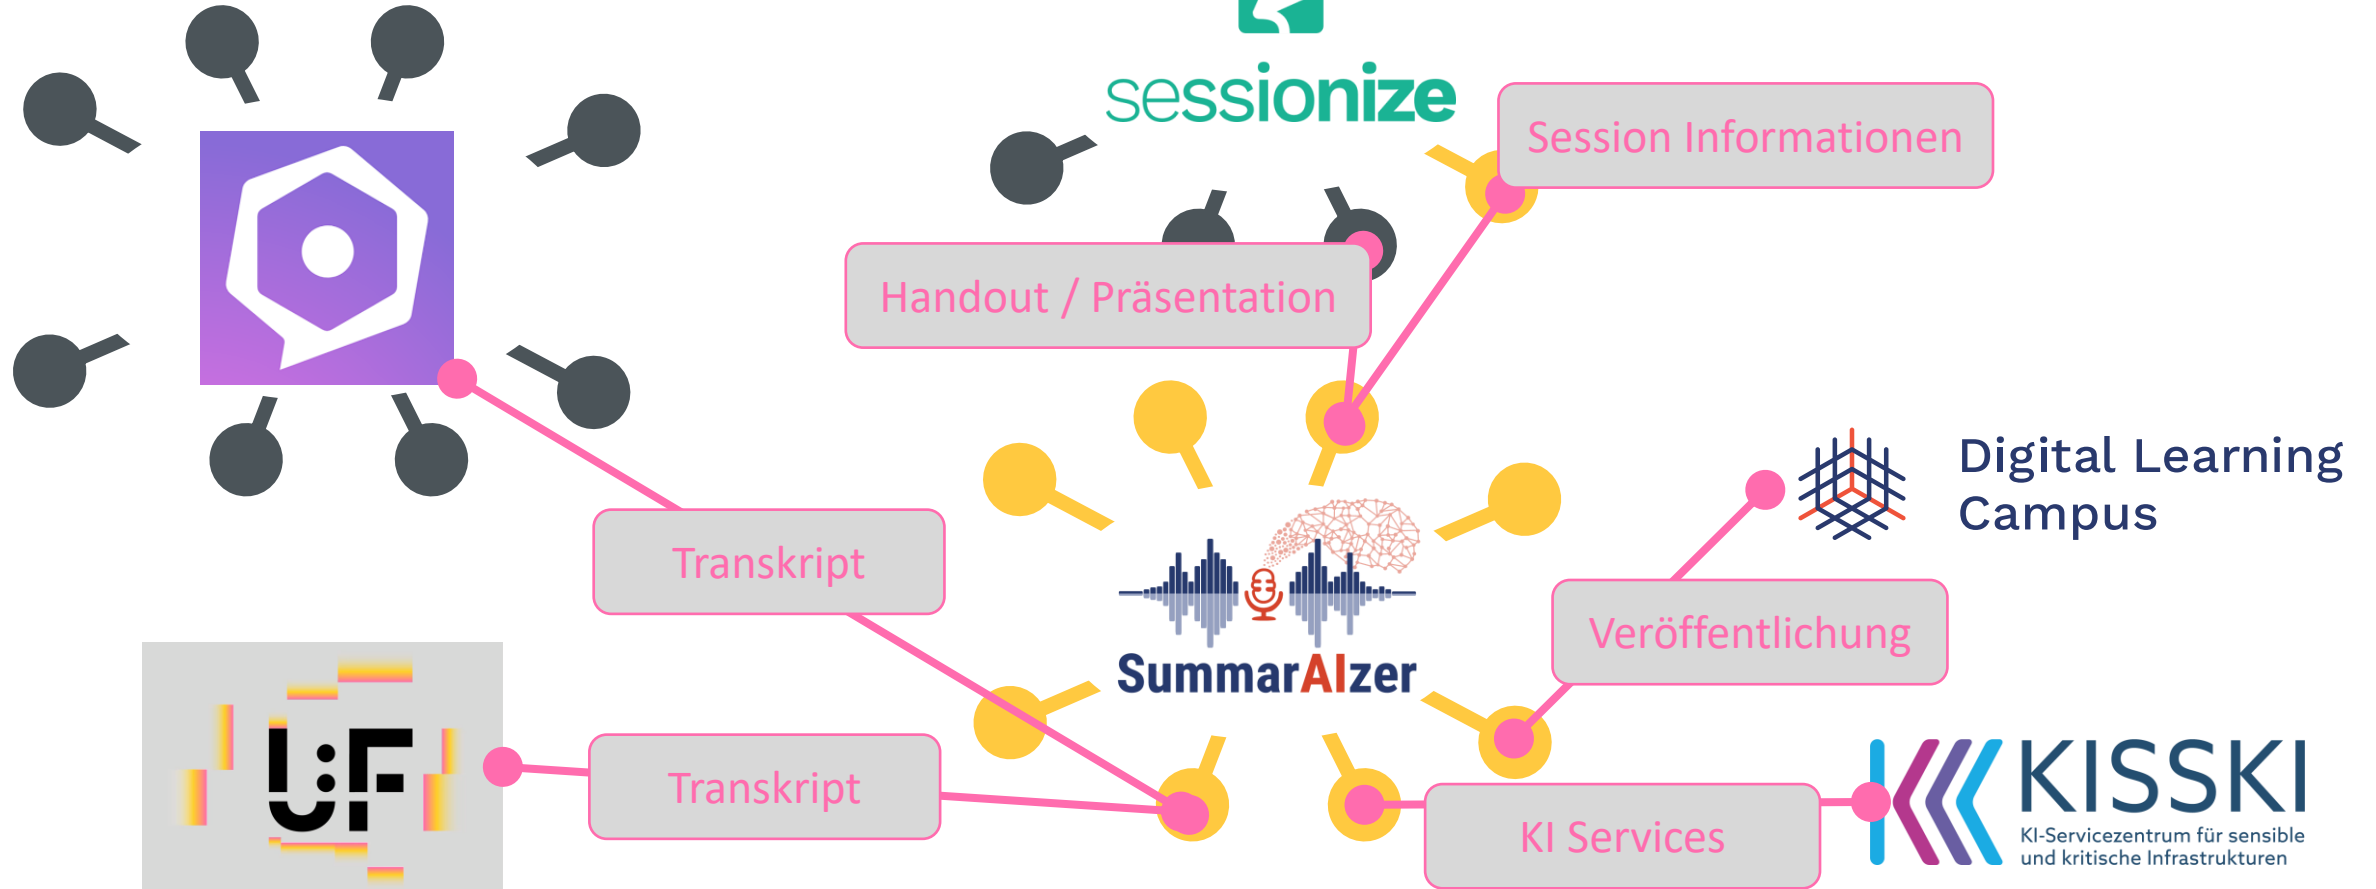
sessionize

Session Informationen

Handout / Präsentation

Digital Learning Campus

Transkript

SummarAIzer

Veröffentlichung

U:F

Transkript

KI Services

KISSKI
KI-Servicezentrum für sensible und kritische Infrastrukturen